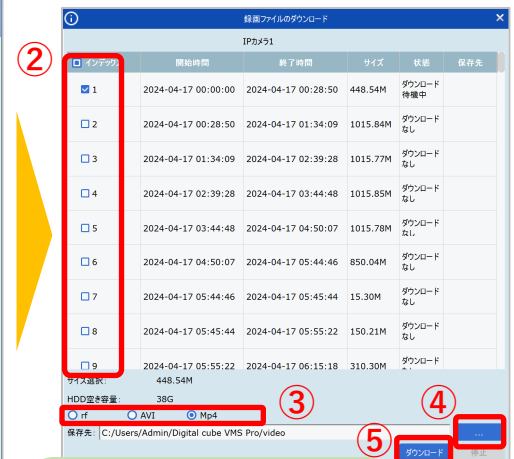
録画ファイルのダウンロード

IPカメラ1

②

| インデック | 開始時間 | 終了時間 | サイズ | 状態 | 保存先 |
|---|---|---|---|---|---|
| 1 | 2024-04-17 00:00:00 | 2024-04-17 00:28:50 | 448.54M | ダウンロード待機中 | |
| 2 | 2024-04-17 00:28:50 | 2024-04-17 01:34:09 | 1015.84M | ダウンロードなし | |
| 3 | 2024-04-17 01:34:09 | 2024-04-17 02:39:28 | 1015.77M | ダウンロードなし | |
| 4 | 2024-04-17 02:39:28 | 2024-04-17 03:44:48 | 1015.85M | ダウンロードなし | |
| 5 | 2024-04-17 03:44:48 | 2024-04-17 04:50:07 | 1015.78M | ダウンロードなし | |
| 6 | 2024-04-17 04:50:07 | 2024-04-17 05:44:46 | 850.04M | ダウンロードなし | |
| 7 | 2024-04-17 05:44:46 | 2024-04-17 05:45:44 | 15.30M | ダウンロードなし | |
| 8 | 2024-04-17 05:45:44 | 2024-04-17 05:55:22 | 150.21M | ダウンロードなし | |
| 9 | 2024-04-17 05:55:22 | 2024-04-17 06:15:18 | 310.30M | ダウンロードなし | |

サイズ選択: 448.54M
HDD空き容量: 38G

③
rf AVI Mp4

④
保存先: C:/Users/Admin/Digital cube VMS Pro/video ...

⑤
ダウンロード 停止